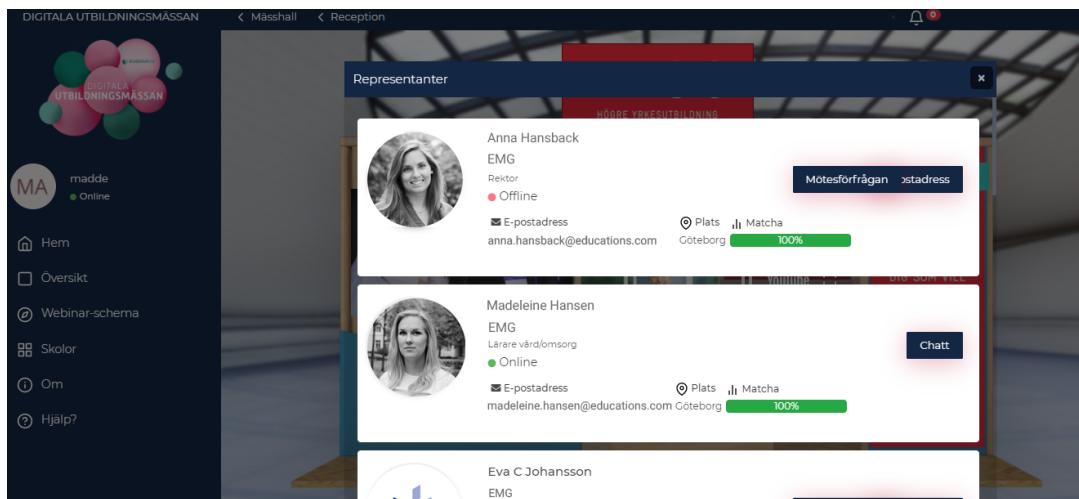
DIGITALA UTBILDNINGSMÄSSAN
< Mässhall
< Reception
0

DIGITALA UTBILDNINGSMÄSSAN

MA
madde
Online

Hem
Översikt
Webinar-schema
Skolor
Om
Hjälp?

HÖGRE YRKESUTBILDNING

Representanter
×

Anna Hansback
EMG
Rektor
Offline
E-postadress
anna.hansback@educations.com
Plats
Göteborg
Matcha
100%
Mötesförfrågan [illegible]ostadress

Madeleine Hansen
EMG
Lärare vård/omsorg
Online
E-postadress
madeleine.hansen@educations.com
Plats
Göteborg
Matcha
100%
Chatt

Eva C Johansson
EMG